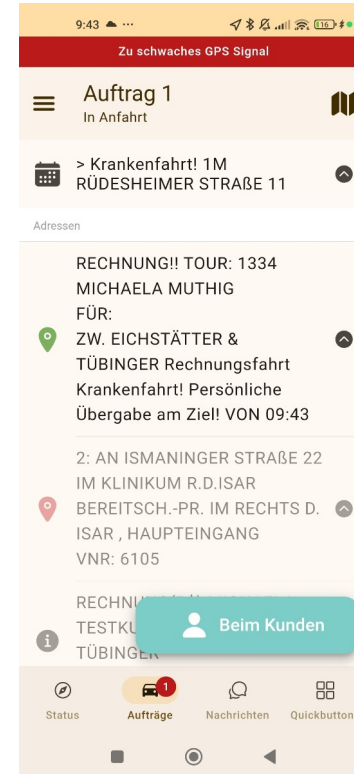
9:43

Zu schwaches GPS Signal

Auftrag 1
In Anfahrt

> Krankenfahrt! 1M
RÜDESHEIMER STRAßE 11

Adressen

RECHNUNG!! TOUR: 1334
MICHAELA MUTHIG
FÜR:
ZW. EICHSTÄTTER &
TÜBINGER Rechnungsfahrt
Krankenfahrt! Persönliche
Übergabe am Ziel! VON 09:43

2: AN ISMANINGER STRAßE 22
IM KLINIKUM R.D.ISAR
BEREITSCH.-PR. IM RECHTS D.
ISAR , HAUPTEINGANG
VNR: 6105

RECHNU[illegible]
TESTKU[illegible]
TÜBINGER

Beim Kunden

Status
1
Aufträge
Nachrichten
Quickbutton